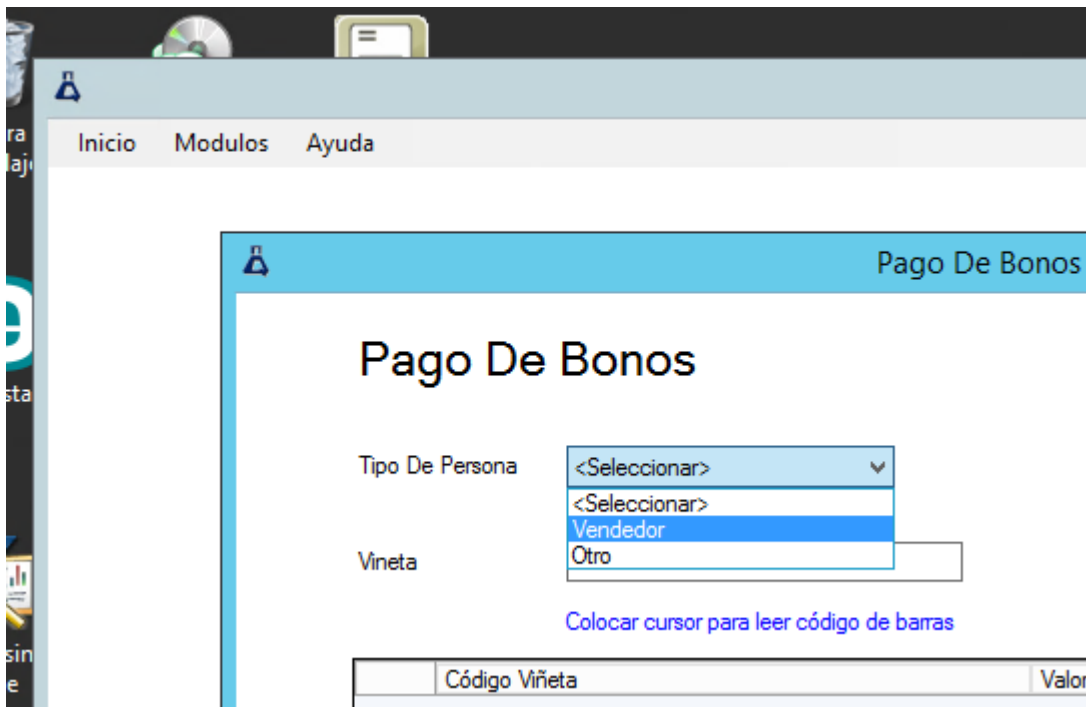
ra
laj

Inicio Modulos Ayuda

Pago De Bonos

Pago De Bonos

Tipo De Persona <Seleccionar>
<Seleccionar>
Vendedor
Otro

Vineta

Colocar cursor para leer código de barras

| | Código Viñeta | Valor |
|---|---|---|

sta
sin
e